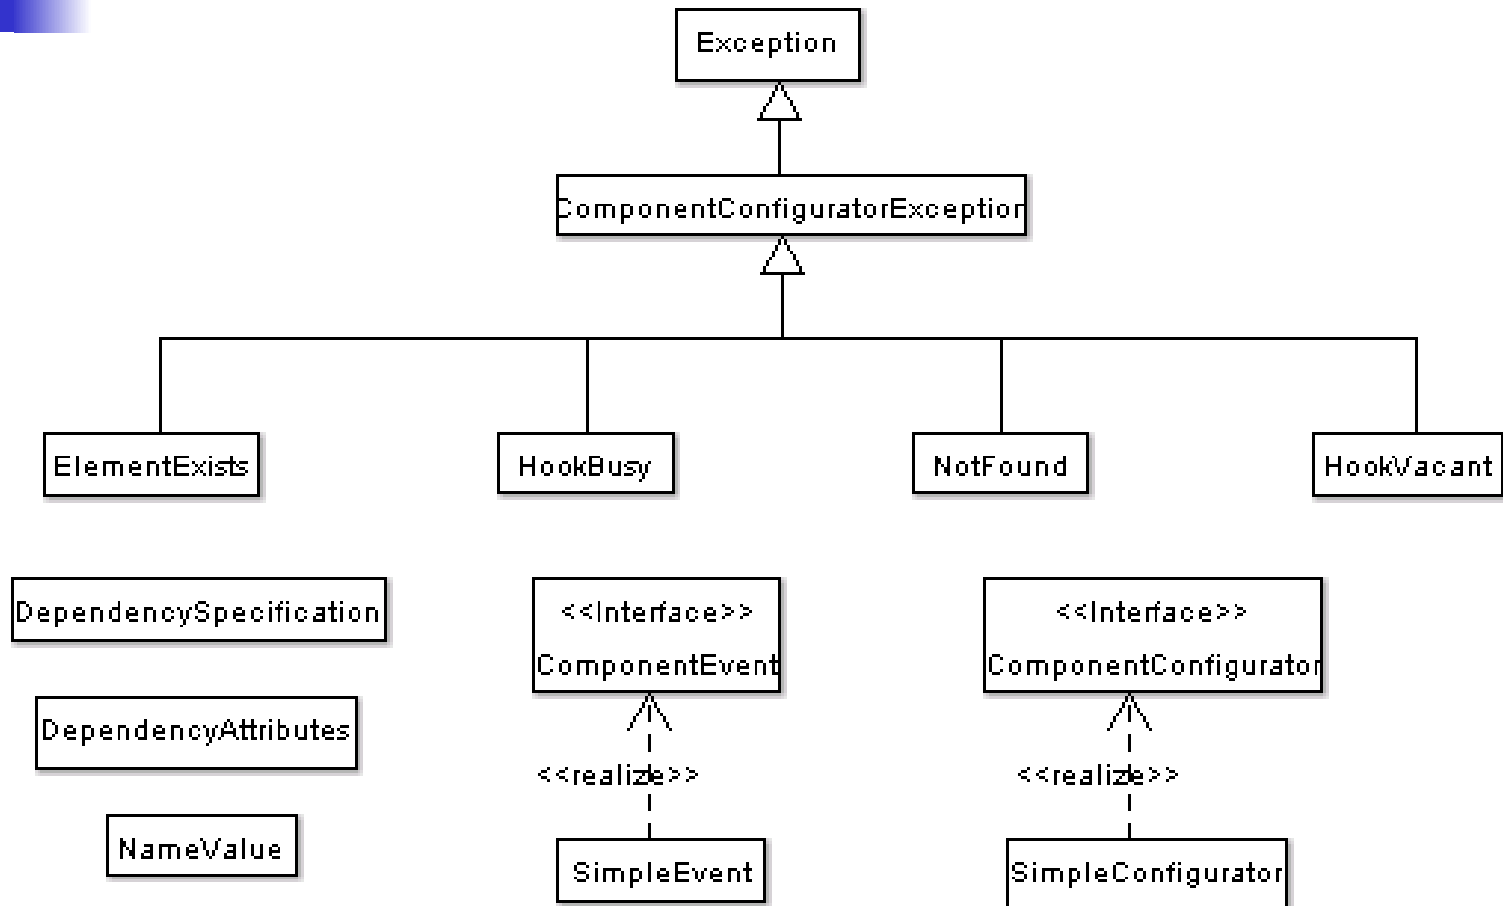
Exception

ComponentConfiguratorException

ElementExists

HookBusy

NotFound

HookVacant

DependencySpecification

DependencyAttributes

NameValue

<<Interface>>
ComponentEvent

<<realize>>

SimpleEvent

<<Interface>>
ComponentConfigurator

<<realize>>

SimpleConfigurator